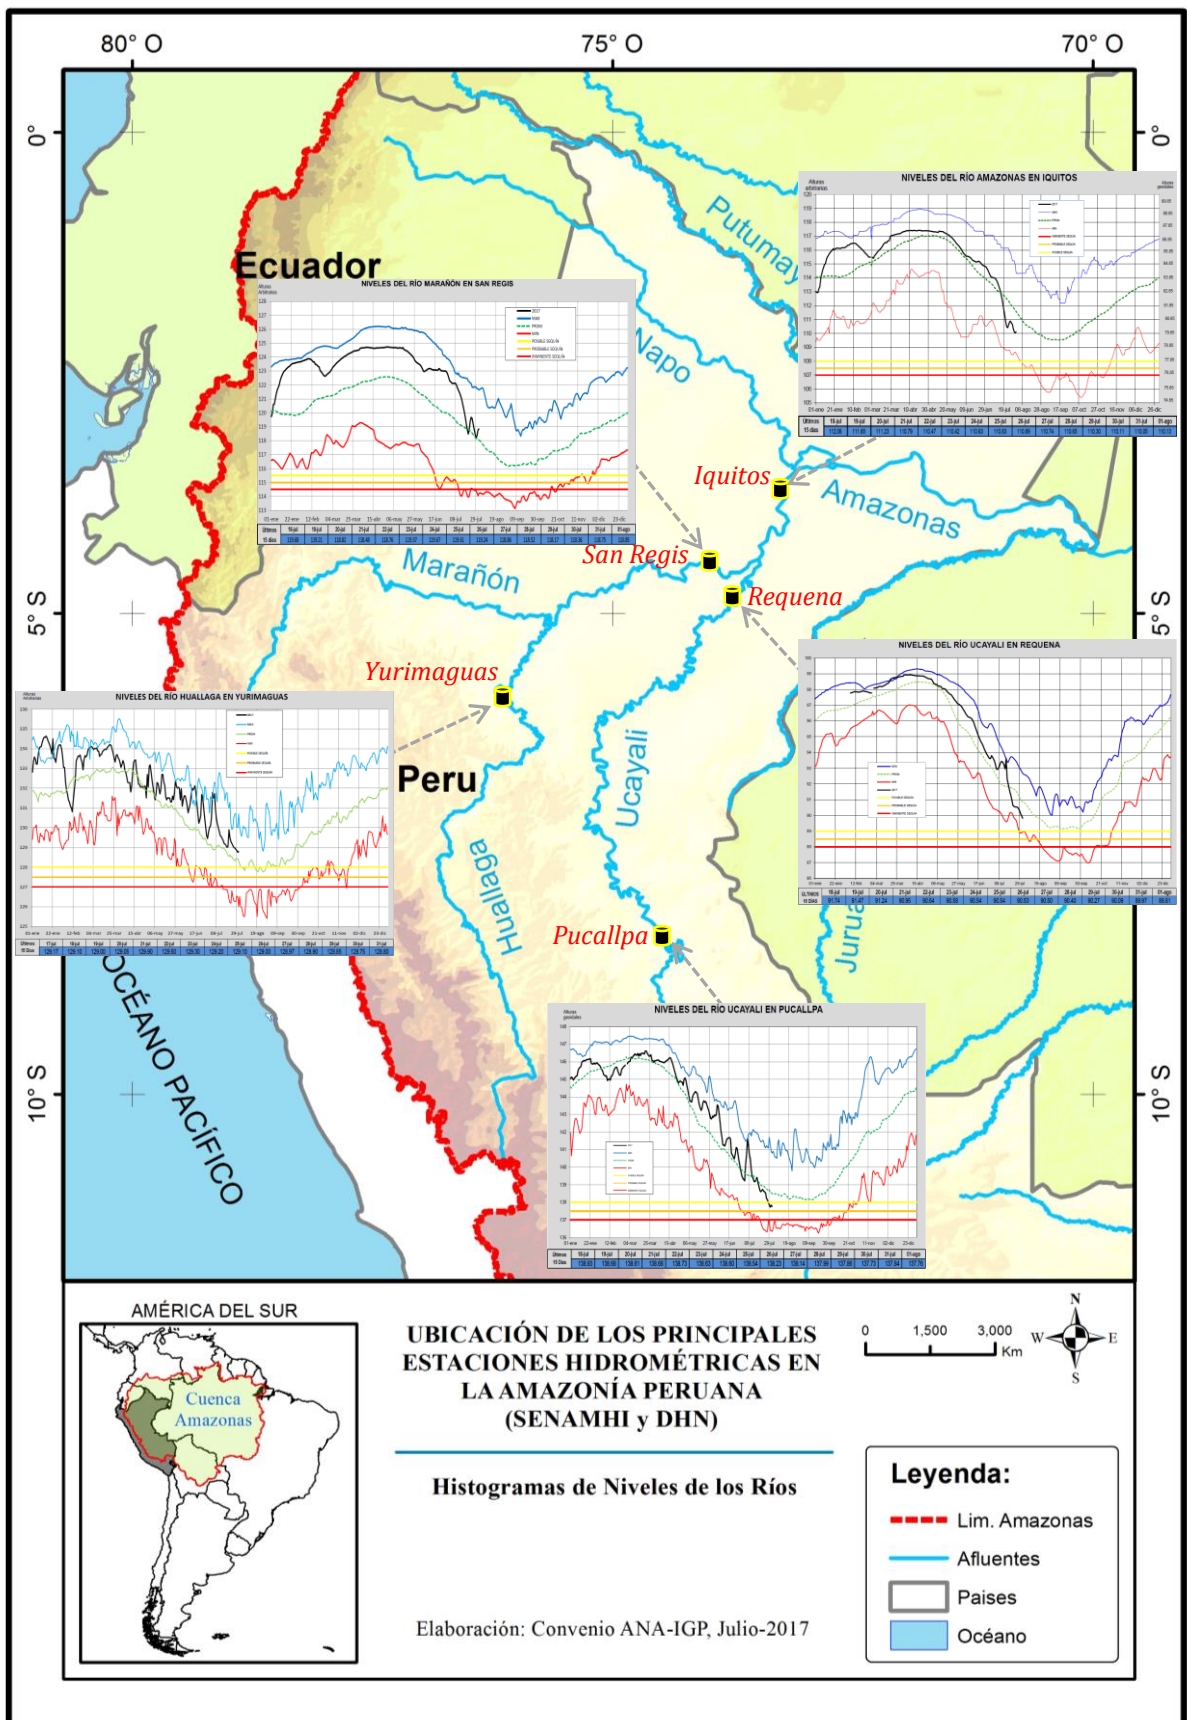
80° O

75° O

70° O

0°

0°

5° S

5° S

10° S

10° S

Ecuador

Putumayo

Napo

Amazonas

Marañón

Ucayali

Huallaga

Juruá

Peru

OCÉANO PACÍFICO

Iquitos

San Regis

Requena

Yurimaguas

Pucallpa

NIVELES DEL RÍO MARAÑÓN EN SAN REGIS

NIVELES DEL RÍO AMAZONAS EN IQUITOS

NIVELES DEL RÍO UCAYALI EN REQUENA

NIVELES DEL RÍO HUALLAGA EN YURIMAGUAS

NIVELES DEL RÍO UCAYALI EN PUCALLPA

AMÉRICA DEL SUR

Cuenca Amazonas

UBICACIÓN DE LOS PRINCIPALES ESTACIONES HIDROMÉTRICAS EN LA AMAZONÍA PERUANA (SENAMHI y DHN)

Histogramas de Niveles de los Ríos

Elaboración: Convenio ANA-IGP, Julio-2017

0 1,500 3,000 Km

N
W E
S

Leyenda:

Lim. Amazonas

Afluentes

Paises

Océano